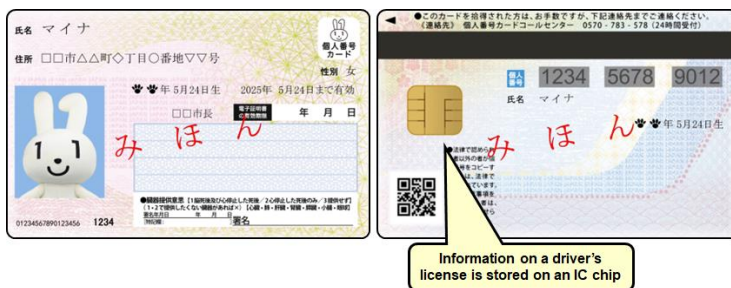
氏名 マイナ

個人番号カード

住所 □□市△△町◇丁目○番地▽▽号

性別 女

🐾🐾年 5月24日生 2025年 5月24日まで有効

□□市長

電子証明書の有効期限

年 月 日

み ほ ん

●臓器提供意思 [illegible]

署名

0123456789012345 1234

◀ ●このカードを拾得された方は、お手数ですが、下記連絡先までご連絡ください。（連絡先） 個人番号カードコールセンター 0570・783・578（24時間受付）

個人番号 1234 5678 9012

氏名 マイナ

み ほ ん

🐾🐾年 5月24日生

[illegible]

Information on a driver's license is stored on an IC chip